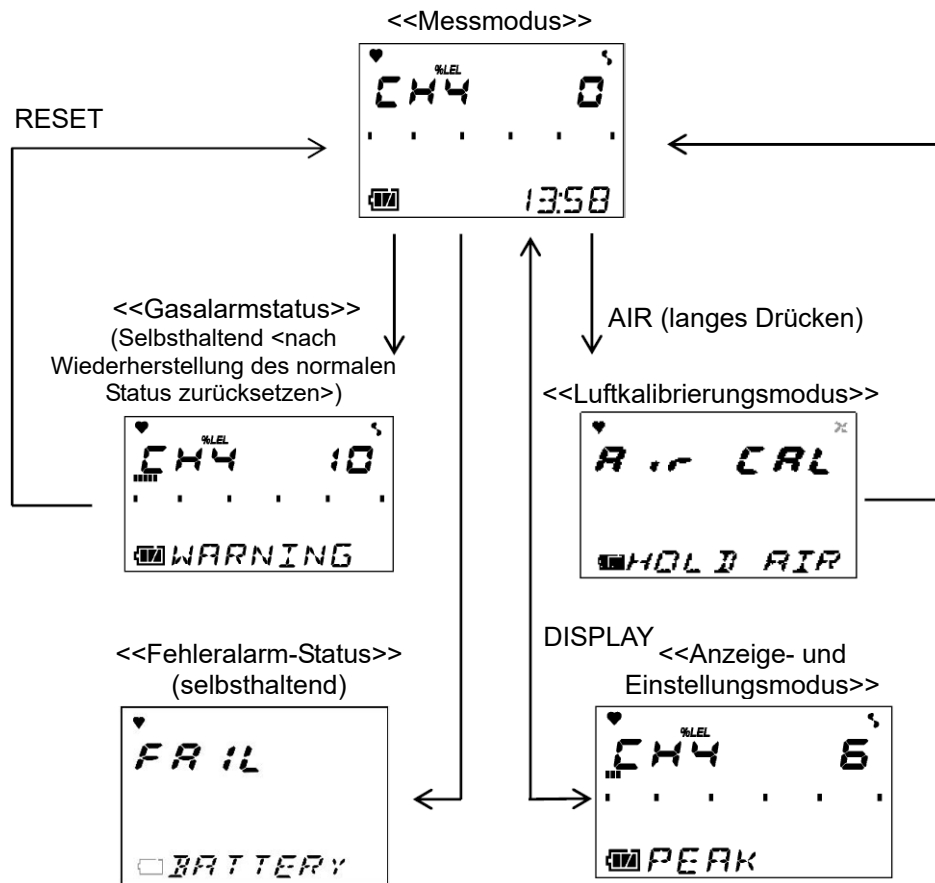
<<Messmodus>>

%LEL

CH4 0

13:58

RESET

<<Gasalarmstatus>>
(Selbsthaltend <nach Wiederherstellung des normalen Status zurücksetzen>)

%LEL

CH4 10

WARNING

AIR (langes Drücken)

<<Luftkalibrierungsmodus>>

Air CAL

HOLD AIR

<<Fehleralarm-Status>>
(selbsthaltend)

FAIL

BATTERY

DISPLAY

<<Anzeige- und Einstellungsmodus>>

%LEL

CH4 6

PEAK